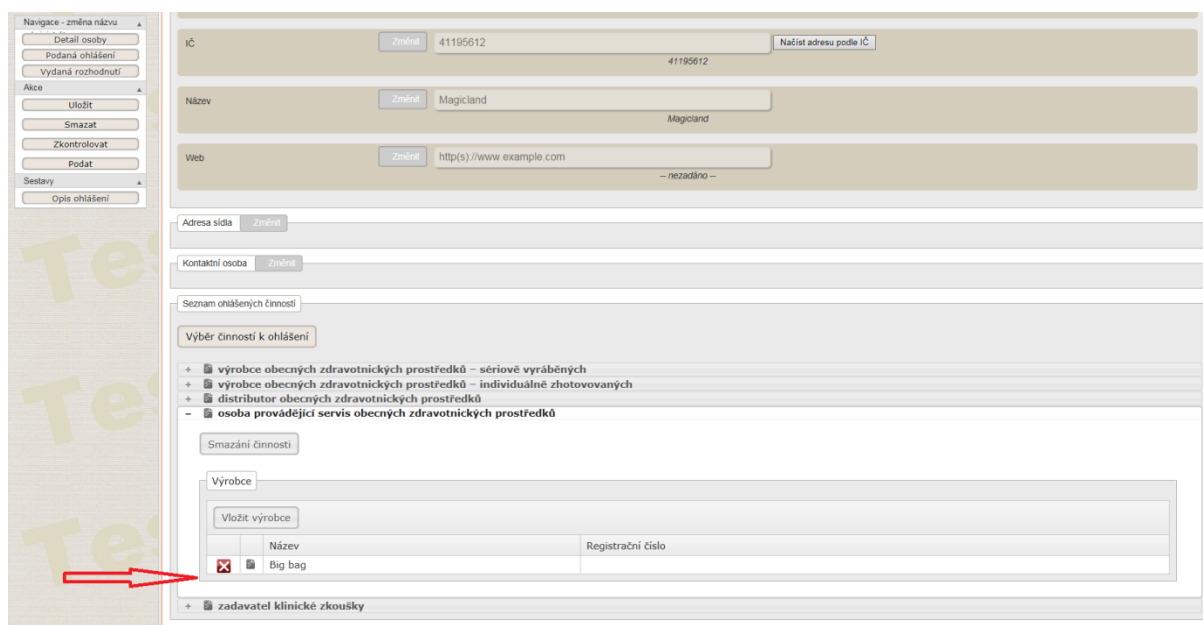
Navigace - změna názvu
Detail osoby
Podaná ohlášení
Vydaná rozhodnutí
Akce
Uložit
Smazat
Zkontrolovat
Podat
Sestavy
Opis ohlášení

IČ
Změnit
41195612
Načíst adresu podle IČ
41195612

Název
Změnit
Magicland
Magicland

Web
Změnit
http(s)://www.example.com
-- nezadáno --

Adresa sídla
Změnit

Kontaktní osoba
Změnit

Seznam ohlášených činností
Výběr činností k ohlášení

+ výrobce obecných zdravotnických prostředků - sériově vyráběných
+ výrobce obecných zdravotnických prostředků - individuálně zhotovovaných
+ distributor obecných zdravotnických prostředků
– osoba provádějící servis obecných zdravotnických prostředků

Smazání činnosti

Výrobce
Vložit výrobce

| | | Název | Registrační číslo |
|---|---|---|---|
| | | Big bag | |

+ zadavatel klinické zkoušky